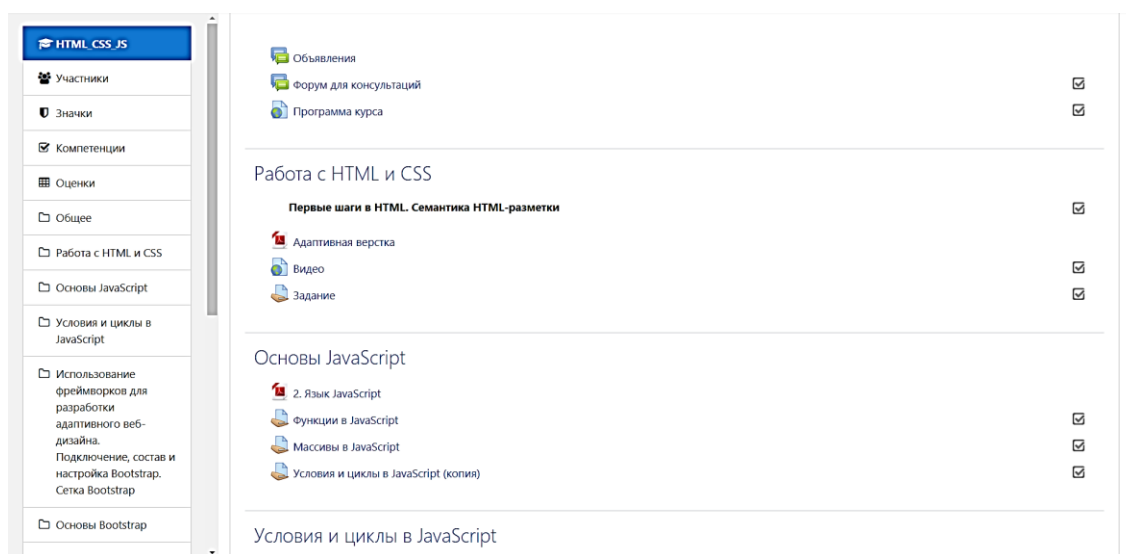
HTML_CSS_JS
Участники
Значки
Компетенции
Оценки
Общее
Работа с HTML и CSS
Основы JavaScript
Условия и циклы в JavaScript
Использование фреймворков для разработки адаптивного веб-дизайна. Подключение, состав и настройка Bootstrap. Сетка Bootstrap
Основы Bootstrap

Объявления
Форум для консультаций
Программа курса

Работа с HTML и CSS

Первые шаги в HTML. Семантика HTML-разметки
Адаптивная верстка
Видео
Задание

Основы JavaScript

2. Язык JavaScript
Функции в JavaScript
Массивы в JavaScript
Условия и циклы в JavaScript (копия)

Условия и циклы в JavaScript